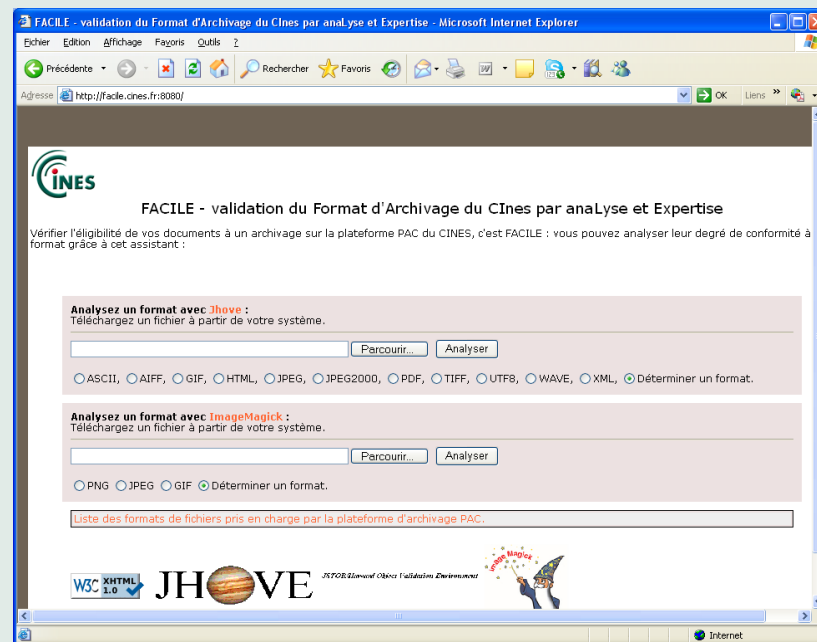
FACILE - validation du Format d'Archivage du CInes par anaLyse et Expertise - Microsoft Internet Explorer

Fichier Edition Affichage Favoris Outils ?

Précédente Rechercher Favoris

Adresse http://facile.cines.fr:8080/ OK Liens »

CINES

FACILE - validation du Format d'Archivage du CInes par anaLyse et Expertise

Vérifier l'éligibilité de vos documents à un archivage sur la plateforme PAC du CINES, c'est FACILE : vous pouvez analyser leur degré de conformité à format grâce à cet assistant :

Analysez un format avec Jhove :
Téléchargez un fichier à partir de votre système.

Parcourir... Analyser

ASCII, AIFF, GIF, HTML, JPEG, JPEG2000, PDF, TIFF, UTF8, WAVE, XML, Déterminer un format.

Analysez un format avec ImageMagick :
Téléchargez un fichier à partir de votre système.

Parcourir... Analyser

PNG JPEG GIF Déterminer un format.

Liste des formats de fichiers pris en charge par la plateforme d'archivage PAC.

W3C XHTML 1.0 JHOVE JSTOR/Harvard Object Validation Environment ImageMagick

Internet